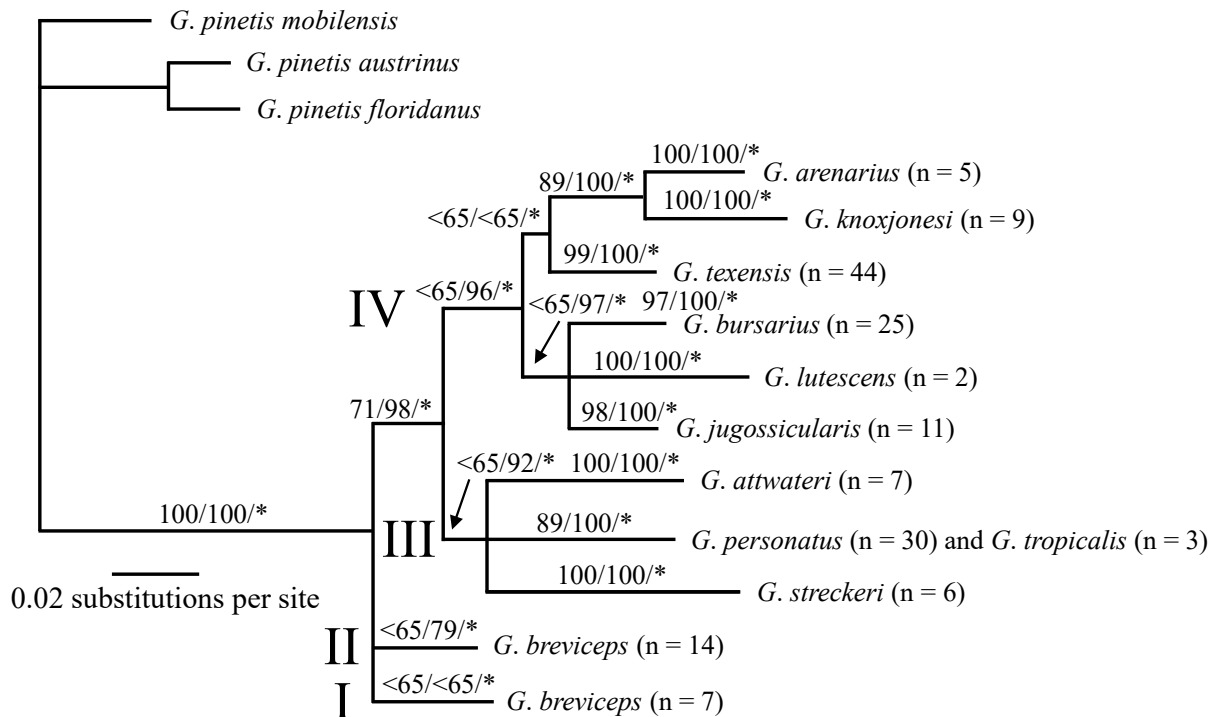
G. pinetis mobilensis

G. pinetis austrinus

G. pinetis floridanus

100/100/* G. arenarius (n = 5)

89/100/*

100/100/* G. knoxjonesi (n = 9)

<65/<65/*

99/100/* G. texensis (n = 44)

IV <65/96/*

<65/97/* 97/100/* G. bursarius (n = 25)

100/100/* G. lutescens (n = 2)

71/98/*

98/100/* G. jugossicularis (n = 11)

<65/92/* 100/100/* G. attwateri (n = 7)

100/100/*

III

89/100/* G. personatus (n = 30) and G. tropicalis (n = 3)

0.02 substitutions per site

100/100/* G. streckeri (n = 6)

II <65/79/* G. breviceps (n = 14)

I <65/<65/* G. breviceps (n = 7)